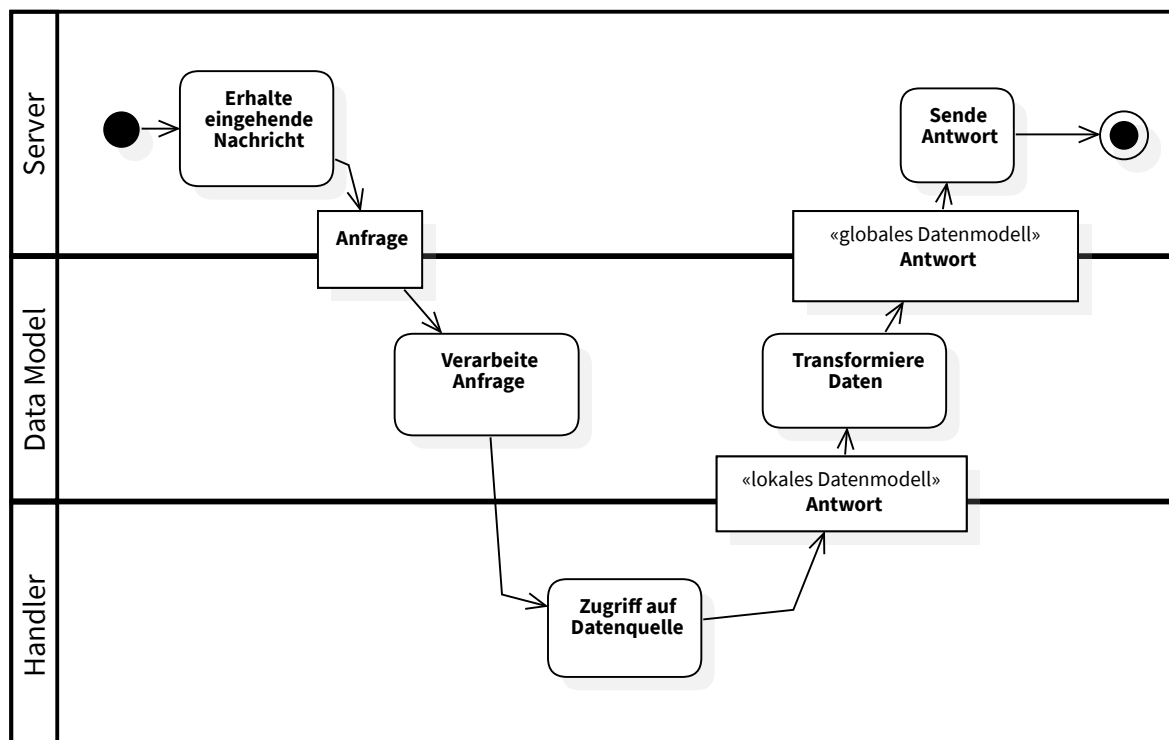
Server

Erhalte eingehende Nachricht

Sende Antwort

Anfrage

«globales Datenmodell»
Antwort

Data Model

Verarbeite Anfrage

Transformiere Daten

«lokales Datenmodell»
Antwort

Handler

Zugriff auf Datenquelle